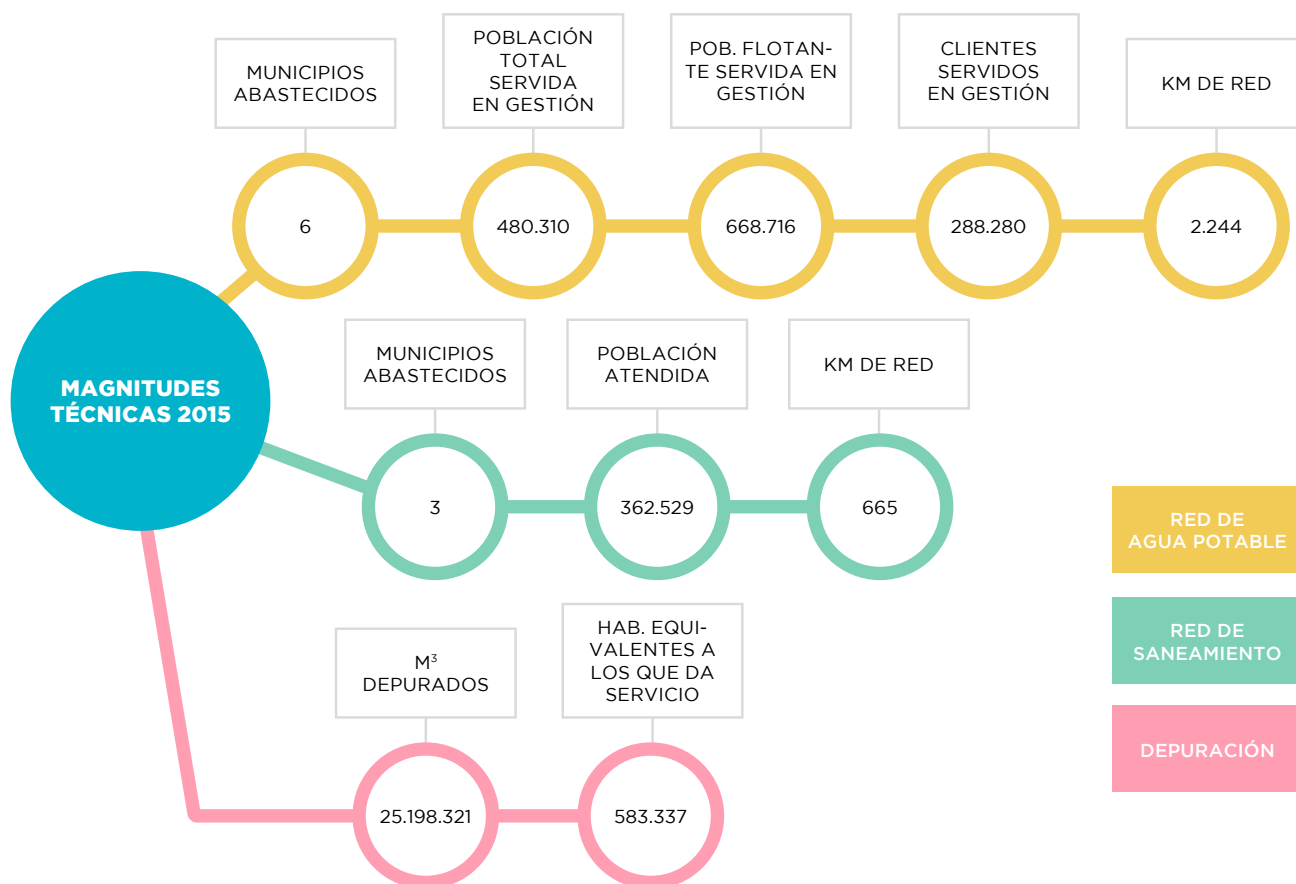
MAGNITUDES TÉCNICAS 2015

MUNICIPIOS ABASTECIDOS
6

POBLACIÓN TOTAL SERVIDA EN GESTIÓN
480.310

POB. FLOTANTE SERVIDA EN GESTIÓN
668.716

CLIENTES SERVIDOS EN GESTIÓN
288.280

KM DE RED
2.244

MUNICIPIOS ABASTECIDOS
3

POBLACIÓN ATENDIDA
362.529

KM DE RED
665

$M^3$ DEPURADOS
25.198.321

HAB. EQUIVALENTES A LOS QUE DA SERVICIO
583.337

RED DE AGUA POTABLE

RED DE SANEAMIENTO

DEPURACIÓN